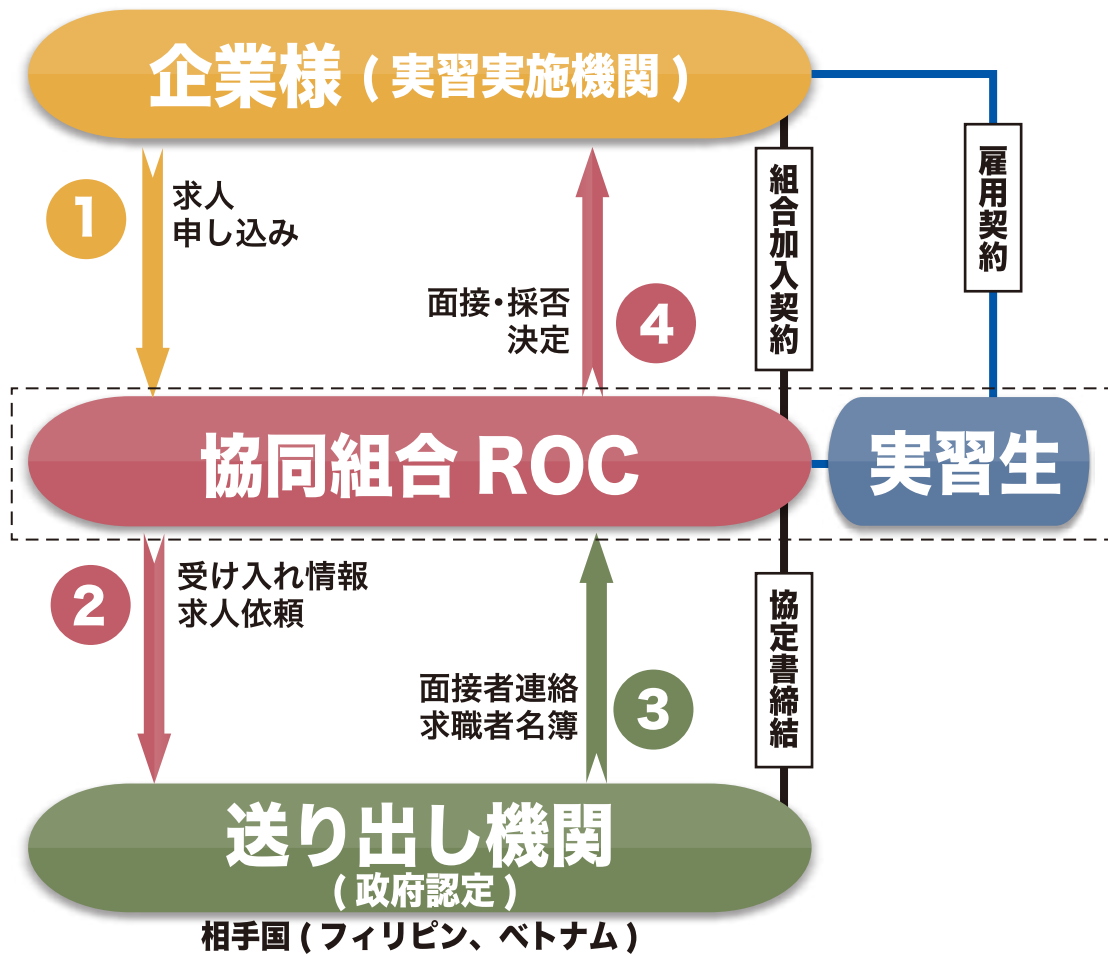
企業様 ( 実習実施機関 )

1
求人
申し込み

面接・採否
決定

4

組合加入契約

雇用契約

協同組合 ROC

実習生

2
受け入れ情報
求人依頼

面接者連絡
求職者名簿

3

協定書締結

送り出し機関
( 政府認定 )

相手国 ( フィリピン、ベトナム )